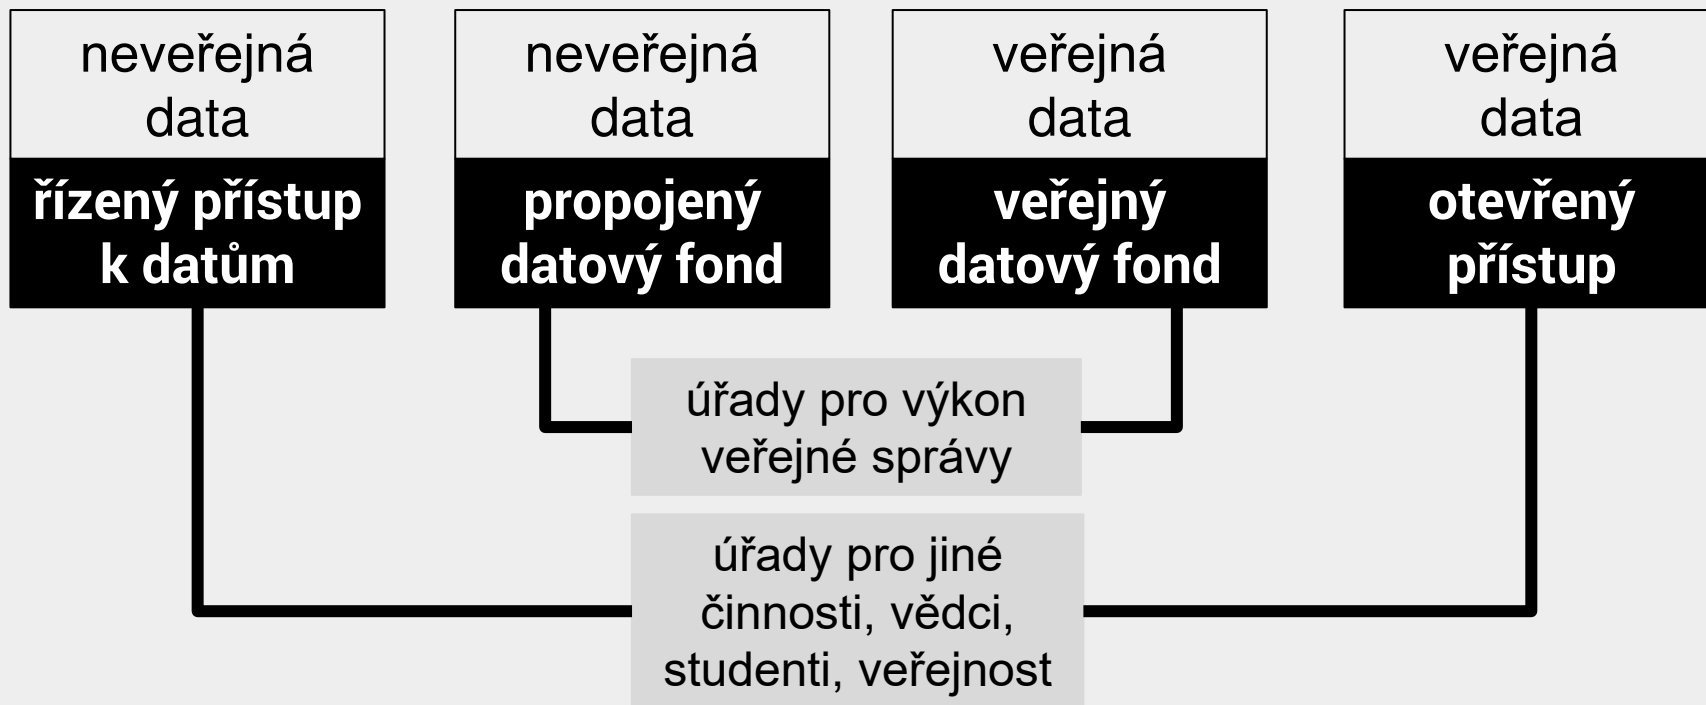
neveřejná data

řízený přístup k datům

neveřejná data

propojený datový fond

veřejná data

veřejný datový fond

veřejná data

otevřený přístup

úřady pro výkon veřejné správy

úřady pro jiné činnosti, vědci, studenti, veřejnost